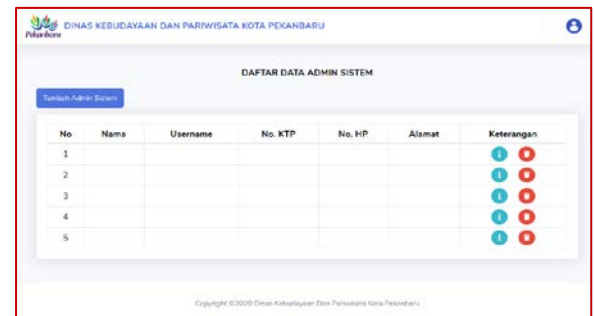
Pekanbaru DINAS KEBUDAYAAN DAN PARIWISATA KOTA PEKANBARU

DAFTAR DATA ADMIN SISTEM

Tambah Admin Sistem

| No | Nama | Username | No. KTP | No. HP | Alamat | Keterangan |
|---|---|---|---|---|---|---|
| 1 | | | | | | |
| 2 | | | | | | |
| 3 | | | | | | |
| 4 | | | | | | |
| 5 | | | | | | |

Copyright ©2020 Dinas Kebudayaan Dan Pariwisata Kota Pekanbaru